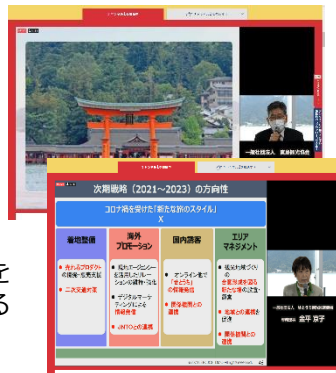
一般社団法人 東広島市観光協会

次期戦略（2021～2023）の方向性

コロナ禍を契機とした「新たな旅のスタイル」

X

着地整備

売れるプロダクトの構築・販売支援

二次交通支援

海外プロモーション

現地パートナーとの連携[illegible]

デジタルマーケティング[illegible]情報発信

UNWTOとの連携

国内誘客

オンライン(ウェブ)での「せとうち」の情報発信

関係機関との連携

エリアマネジメント

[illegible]

地域との連携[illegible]

関係機関との連携

一般社団法人 せとうち観光推進機構

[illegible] 金平 京子

を

る